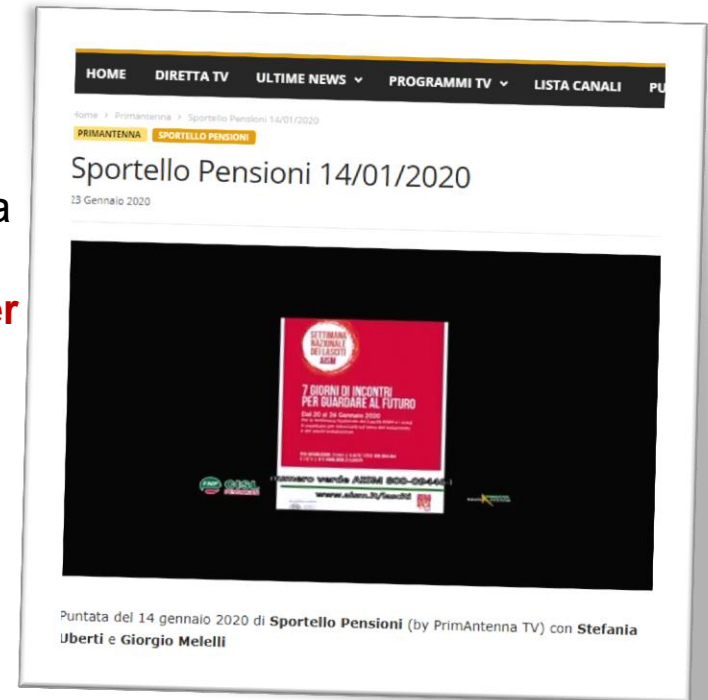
a

er

HOME DIRETTA TV ULTIME NEWS PROGRAMMI TV LISTA CANALI PU

Home > Primantenna > Sportello Pensioni 14/01/2020

PRIMANTENNA SPORTELLO PENSIONI

Sportello Pensioni 14/01/2020

23 Gennaio 2020

SETTIMANA NAZIONALE DELLA SCLEROSI AISM

7 GIORNI DI INCONTRI PER GUARDARE AL FUTURO

Dal 20 al 24 Gennaio 2020

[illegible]

FNP CISL

numero verde AISM 800-09446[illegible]

www.aism.it/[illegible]

Puntata del 14 gennaio 2020 di Sportello Pensioni (by PrimAntenna TV) con Stefania Uberti e Giorgio Melelli